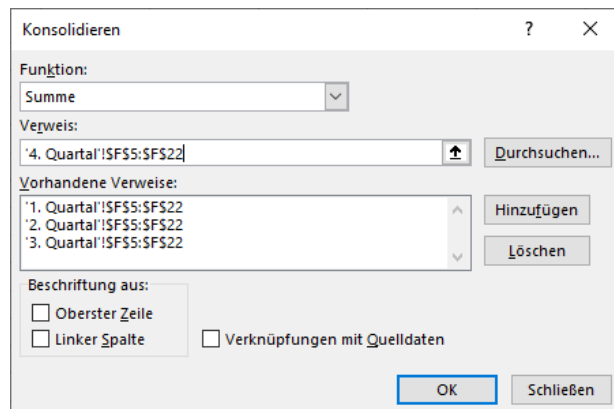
Konsolidieren

?

Funktion:

Summe

Verweis:

'4. Quartal'!$F$5:$F$22

Durchsuchen...

Vorhandene Verweise:

'1. Quartal'!$F$5:$F$22
'2. Quartal'!$F$5:$F$22
'3. Quartal'!$F$5:$F$22

Hinzufügen

Löschen

Beschriftung aus:

Oberster Zeile

Linker Spalte

Verknüpfungen mit Quelldaten

OK

Schließen